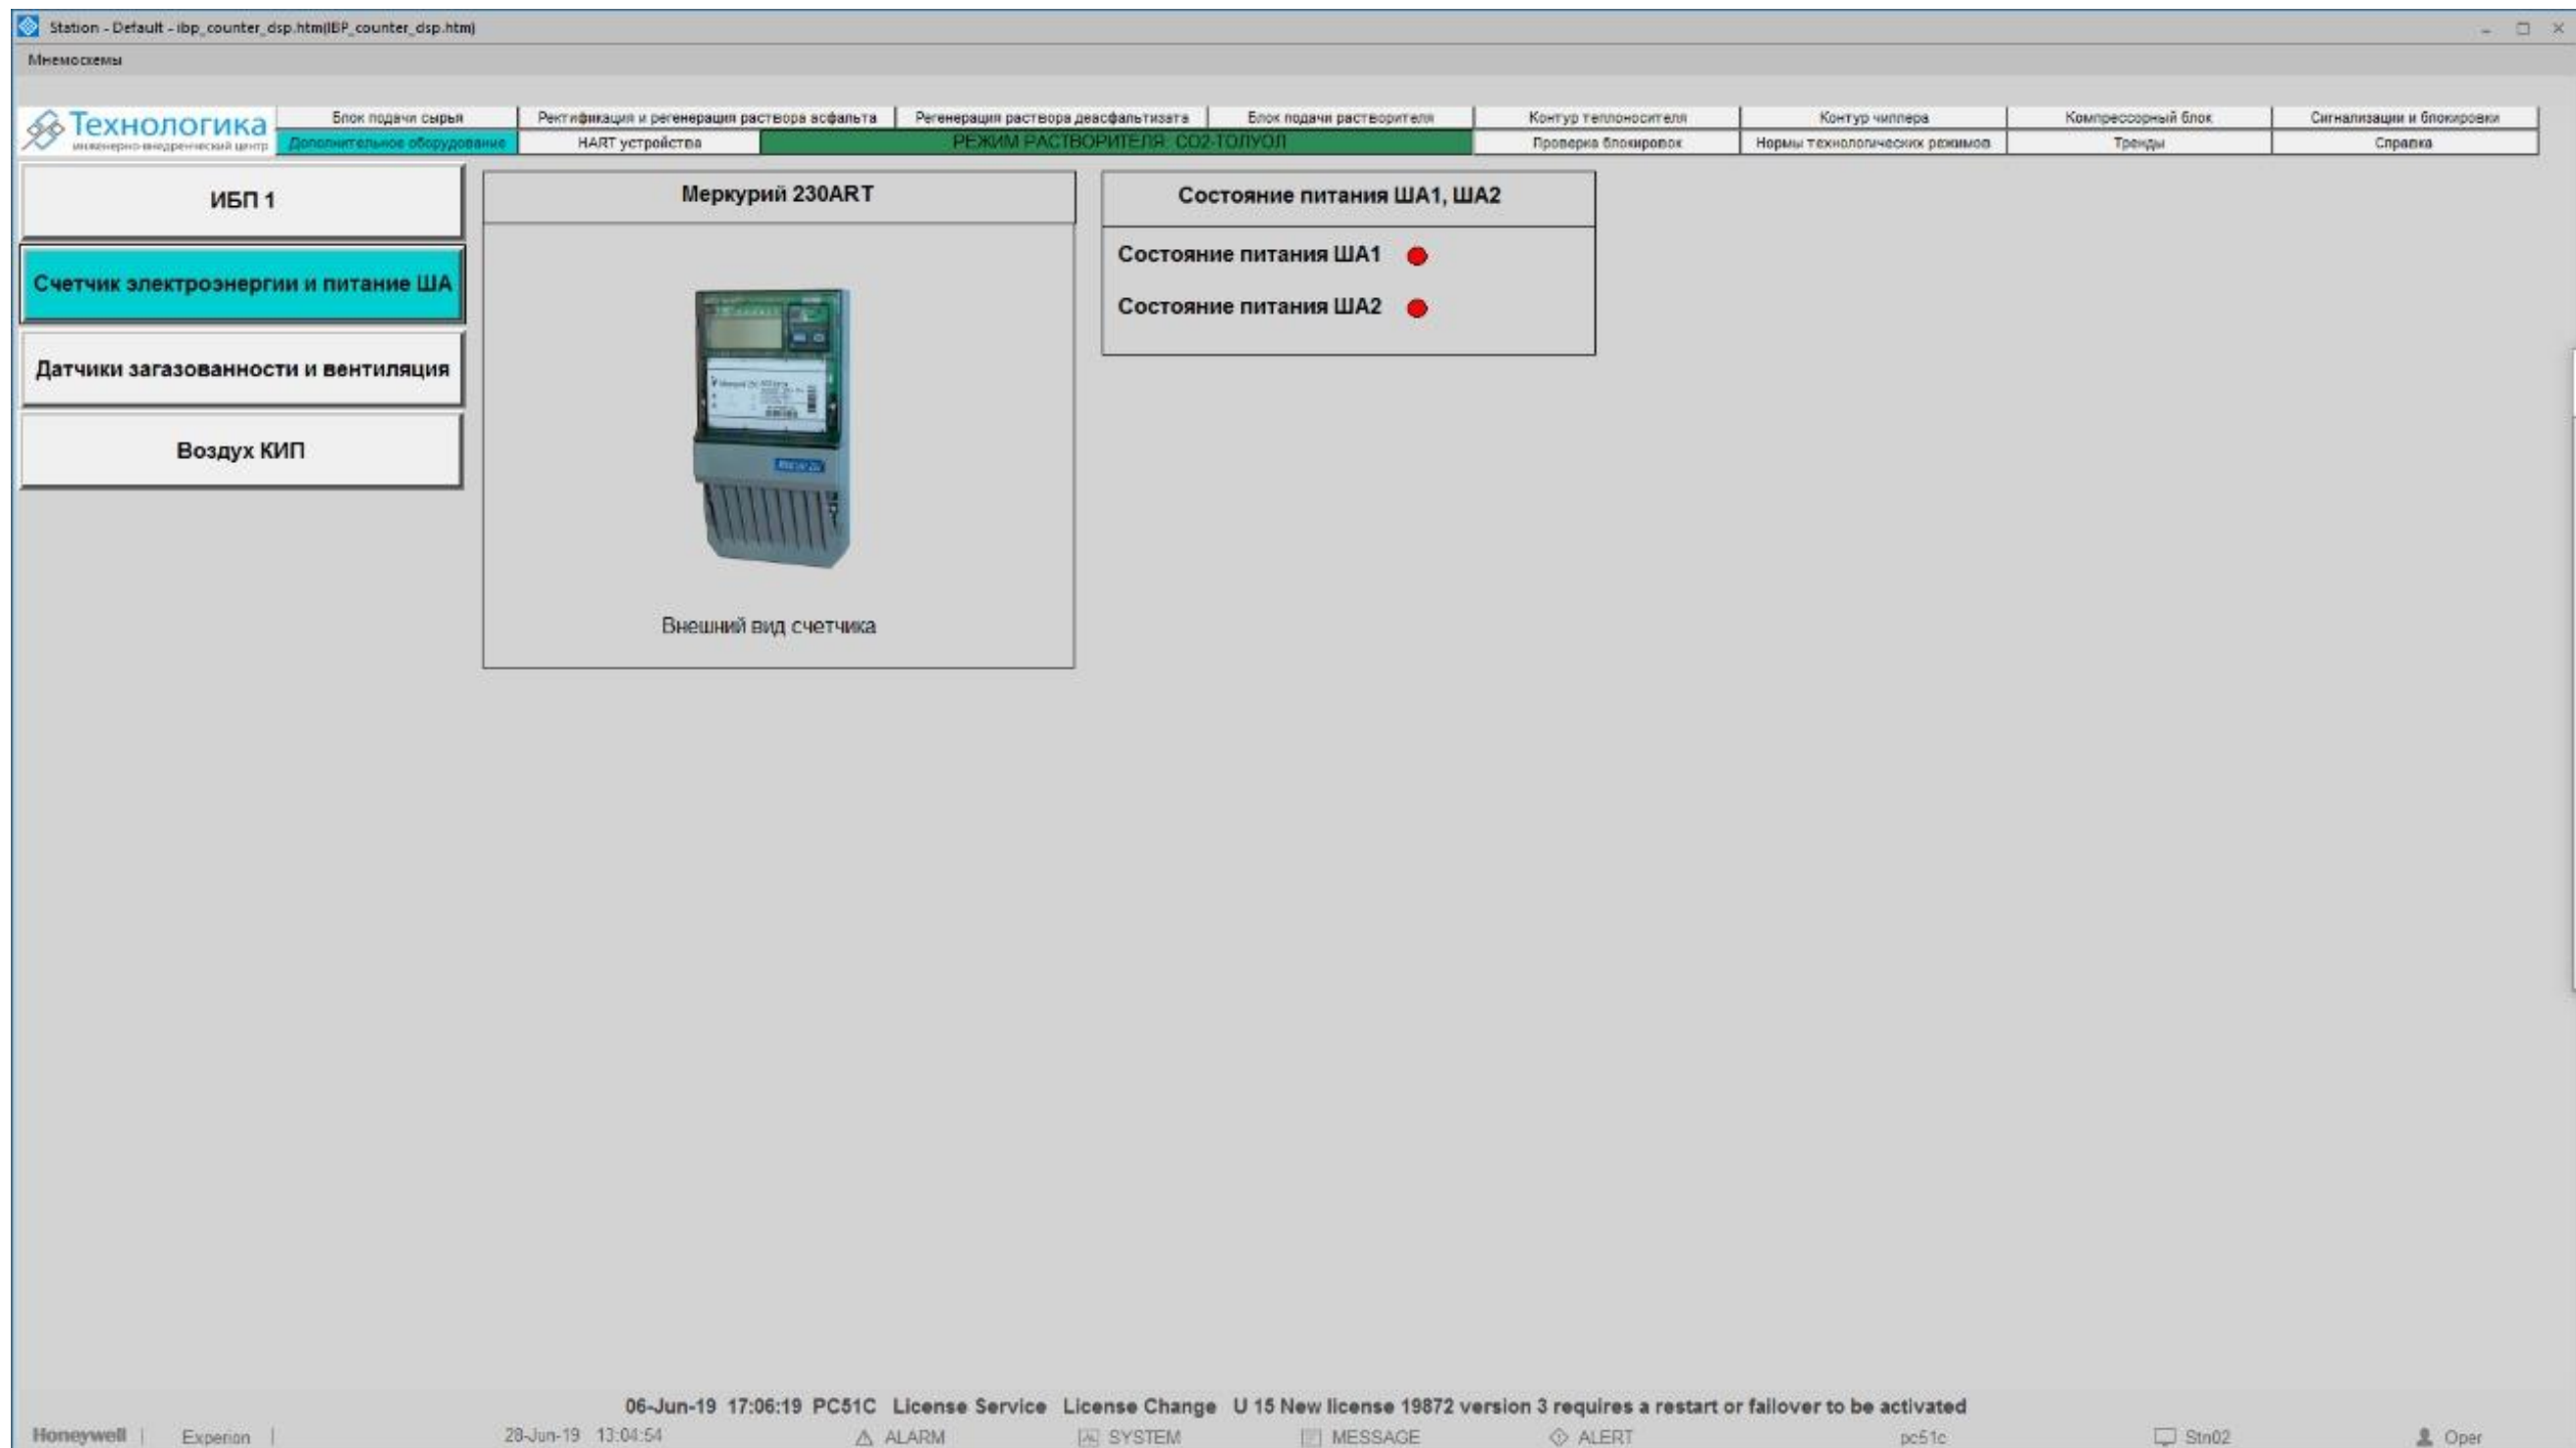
Station - Default - ibp_counter_dsp.htm(IBP_counter_dsp.htm)

Мнемосхемы

Технологика
инженерно-внедренческий центр

| Блок подачи сырья | Ректификация и регенерация раствора асфальта | Регенерация раствора деасфальтизата | Блок подачи растворителя | Контур теплоносителя | Контур чиллера | Компрессорный блок | Сигнализации и блокировки |
|---|---|---|---|---|---|---|---|
| Дополнительное оборудование | HART устройства | РЕЖИМ РАСТВОРИТЕЛЯ: CO2-ТОЛУОЛ | | Проверка блокировок | Нормы технологических режимов | Тренды | Справка |

ИБП 1

Счетчик электроэнергии и питание ША

Датчики загазованности и вентиляция

Воздух КИП

Меркурий 230ART

Внешний вид счетчика

Состояние питания ША1, ША2

Состояние питания ША1

Состояние питания ША2

06-Jun-19 17:06:19 PC51C License Service License Change U 15 New license 19872 version 3 requires a restart or failover to be activated

Honeywell | Experion | 28-Jun-19 13:04:54 ALARM SYSTEM MESSAGE ALERT pc51c Stn02 Oper